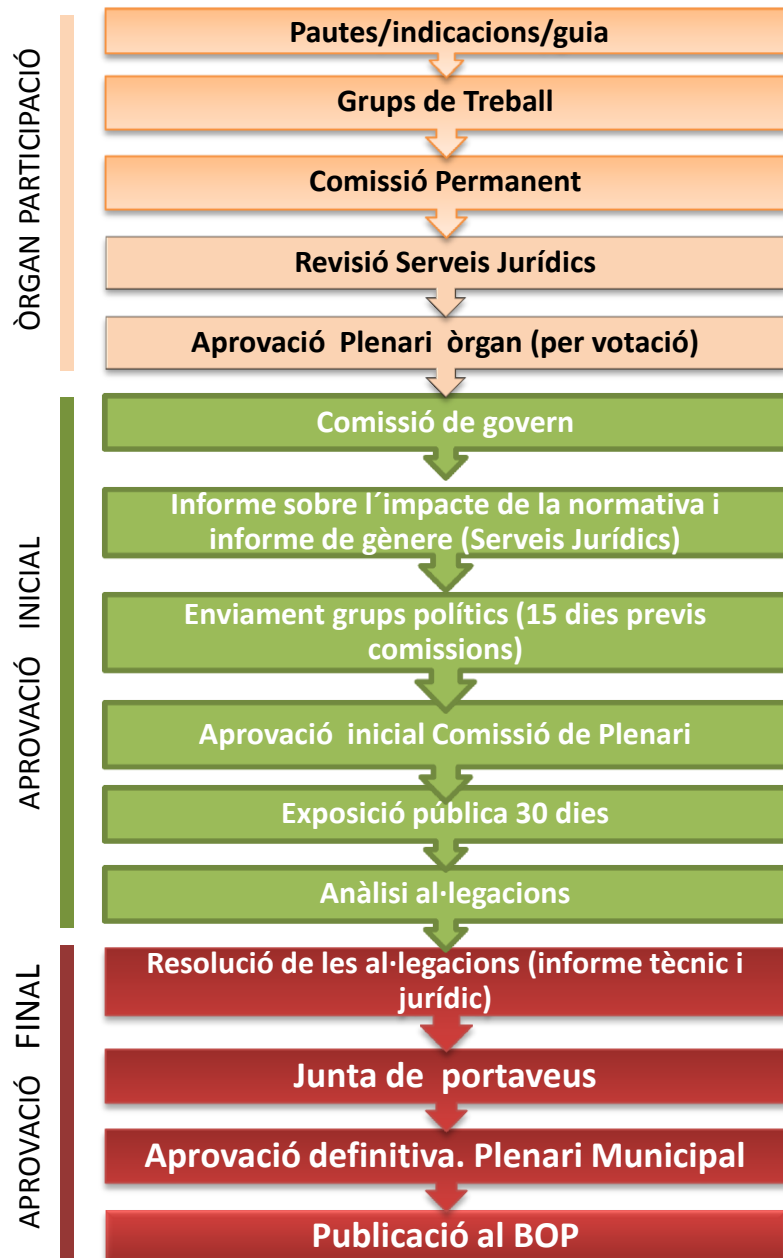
ÒRGAN PARTICIPACIÓ

Pautes/indicacions/guia

Grups de Treball

Comissió Permanent

Revisió Serveis Jurídics

Aprovació Plenari òrgan (per votació)

APROVACIÓ INICIAL

Comissió de govern

Informe sobre l´impacte de la normativa i informe de gènere (Serveis Jurídics)

Enviament grups polítics (15 dies previs comissions)

Aprovació inicial Comissió de Plenari

Exposició pública 30 dies

Anàlisi al·legacions

APROVACIÓ FINAL

Resolució de les al·legacions (informe tècnic i jurídic)

Junta de portaveus

Aprovació definitiva. Plenari Municipal

Publicació al BOP